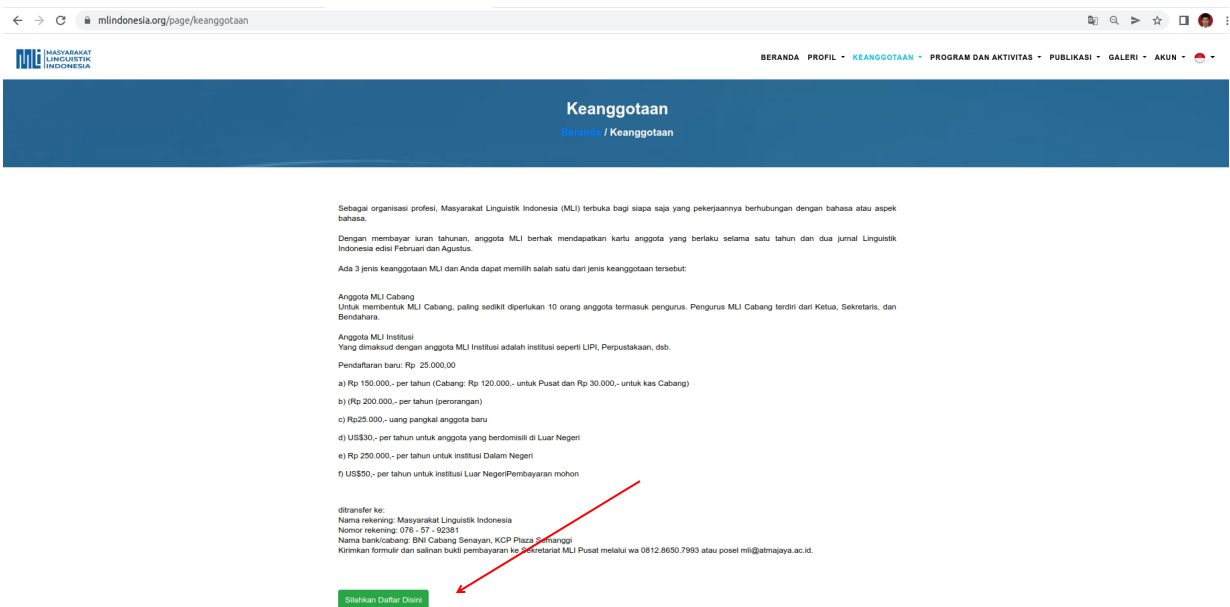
mlindonesia.org/page/keanggotaan

MLI MASYARAKAT LINGUISTIK INDONESIA

BERANDA PROFIL KEANGGOTAAN PROGRAM DAN AKTIVITAS PUBLIKASI GALERI AKUN

Keanggotaan

Beranda / Keanggotaan

Sebagai organisasi profesi, Masyarakat Linguistik Indonesia (MLI) terbuka bagi siapa saja yang pekerjaannya berhubungan dengan bahasa atau aspek bahasa.

Dengan membayar iuran tahunan, anggota MLI berhak mendapatkan kartu anggota yang berlaku selama satu tahun dan dua jurnal Linguistik Indonesia edisi Februari dan Agustus.

Ada 3 jenis keanggotaan MLI dan Anda dapat memilih salah satu dari jenis keanggotaan tersebut:

Anggota MLI Cabang
Untuk membentuk MLI Cabang, paling sedikit diperlukan 10 orang anggota termasuk pengurus. Pengurus MLI Cabang terdiri dari Ketua, Sekretaris, dan Bendahara.

Anggota MLI Institusi
Yang dimaksud dengan anggota MLI Institusi adalah institusi seperti LIPI, Perpustakaan, dsb.

Pendaftaran baru: Rp 25.000,00

a) Rp 150.000,- per tahun (Cabang: Rp 120.000,- untuk Pusat dan Rp 30.000,- untuk kas Cabang)

b) (Rp 200.000,- per tahun (perorangan)

c) Rp25.000,- uang pangkal anggota baru

d) US$30,- per tahun untuk anggota yang berdomisili di Luar Negeri

e) Rp 250.000,- per tahun untuk institusi Dalam Negeri

f) US$50,- per tahun untuk institusi Luar NegeriPembayaran mohon

ditransfer ke:
Nama rekening: Masyarakat Linguistik Indonesia
Nomor rekening: 076 - 57 - 92381
Nama bank/cabang: BNI Cabang Senayan, KCP Plaza Semanggi
Kirimkan formulir dan salinan bukti pembayaran ke Sekretariat MLI Pusat melalui wa 0812.8650.7993 atau posel mli@atmajaya.ac.id.

Silahkan Daftar Disini